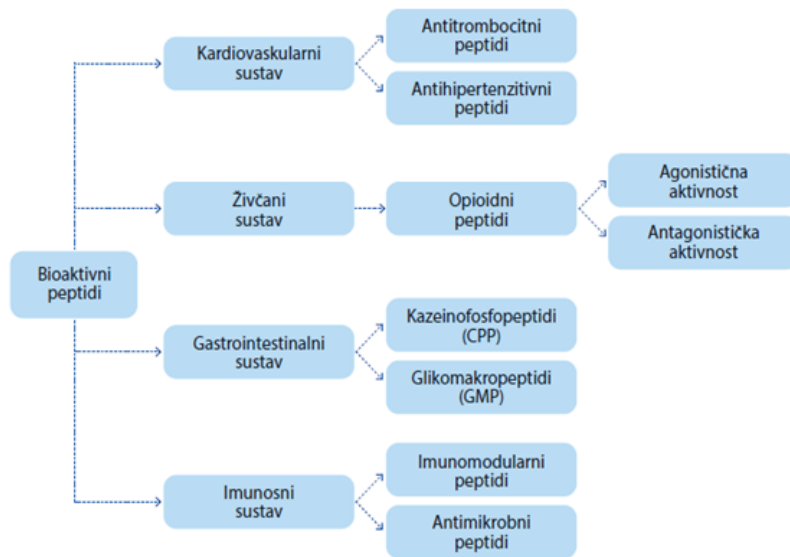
Bioaktivni peptidi

Kardiovaskularni sustav

Antitrombocitni peptidi

Antihipertenzitivni peptidi

Živčani sustav

Opioidni peptidi

Agonistična aktivnost

Antagonistička aktivnost

Gastrointestinalni sustav

Kazeinofosfopeptidi (CPP)

Glikomakropeptidi (GMP)

Imunosni sustav

Imunomodularni peptidi

Antimikrobni peptidi